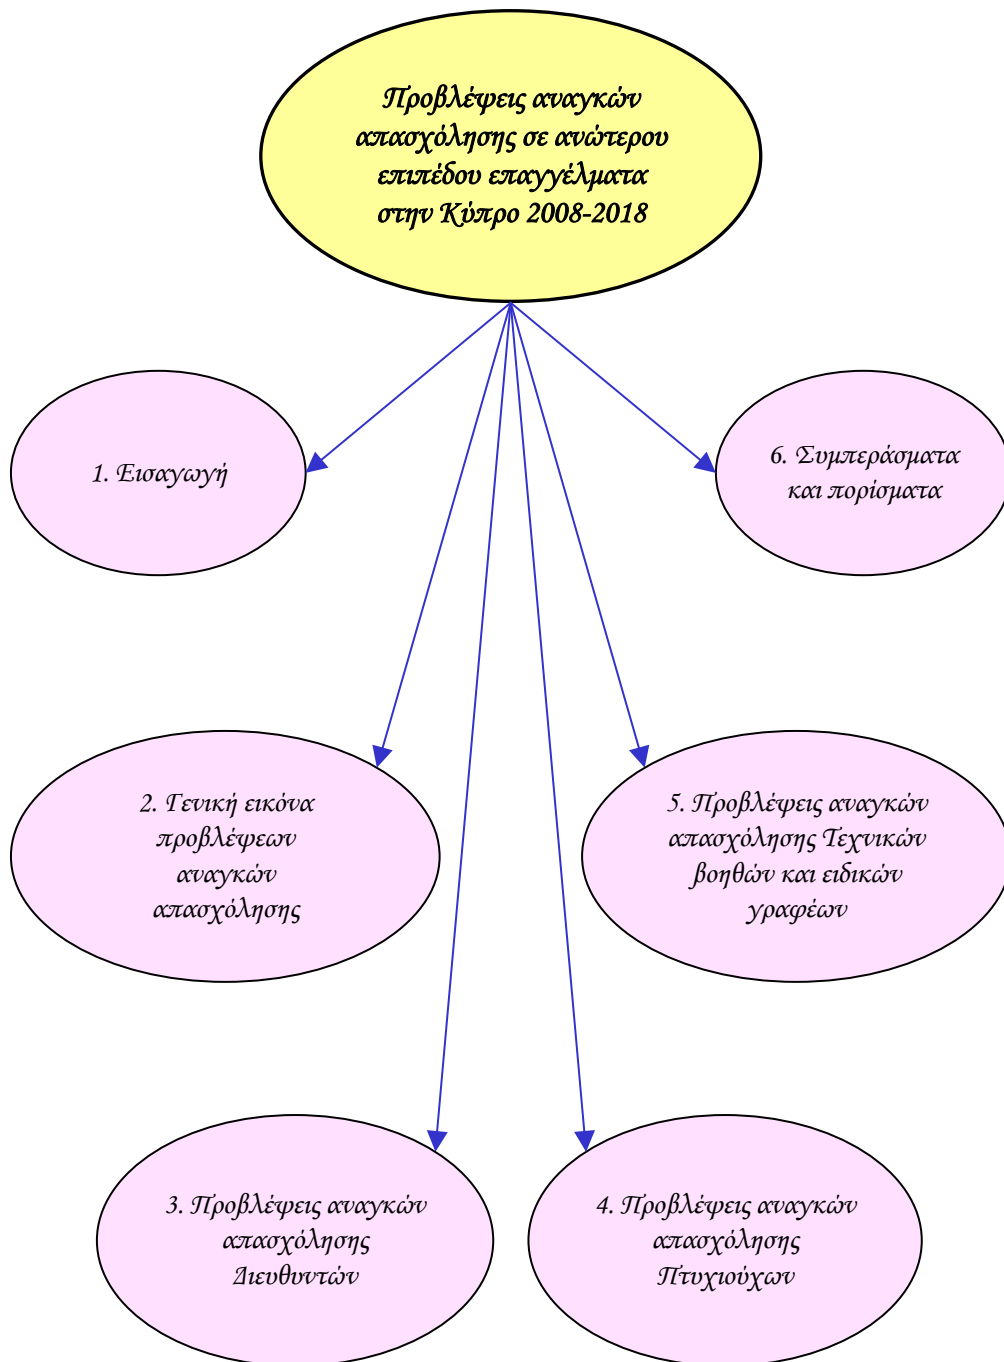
Προβλέψεις αναγκών απασχόλησης σε ανώτερου επιπέδου επαγγέλματα στην Κύπρο 2008-2018

1. Εισαγωγή

6. Συμπεράσματα και πορίσματα

2. Γενική εικόνα προβλέψεων αναγκών απασχόλησης

5. Προβλέψεις αναγκών απασχόλησης Τεχνικών βοηθών και ειδικών γραφέων

3. Προβλέψεις αναγκών απασχόλησης Διευθυντών

4. Προβλέψεις αναγκών απασχόλησης Πτυχιούχων